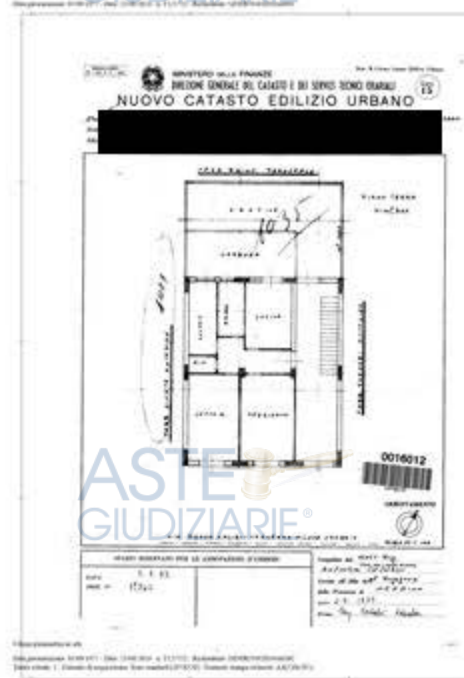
MINISTERO DELLE FINANZE
DIREZIONE GENERALE DEL CATASTO E DEI SERVIZI TECNICI ERARIALI
NUOVO CATASTO EDILIZIO URBANO
15

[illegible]
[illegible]
PIANO TERRA
1035
SOGGIORNO
CUCINA
LETTO
BAGNO
LETTO
SOGGIORNO
0016012
ASTE
GIUDIZIARIE®
ORIENTAMENTO
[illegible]
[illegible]
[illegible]